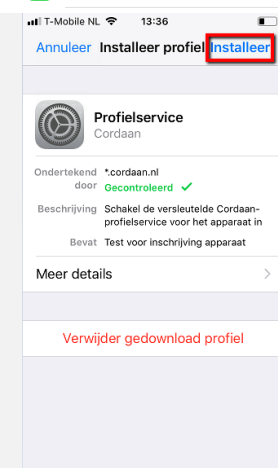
T-Mobile NL 13:36

Annuleer Installeer profiel Installeer

Profielservice
Cordaan

Ondertekend door *.cordaan.nl
Gecontroleerd ✓

Beschrijving Schakel de versleutelde Cordaan-profielservice voor het apparaat in

Bevat Test voor inschrijving apparaat

Meer details

Verwijder gedownload profiel